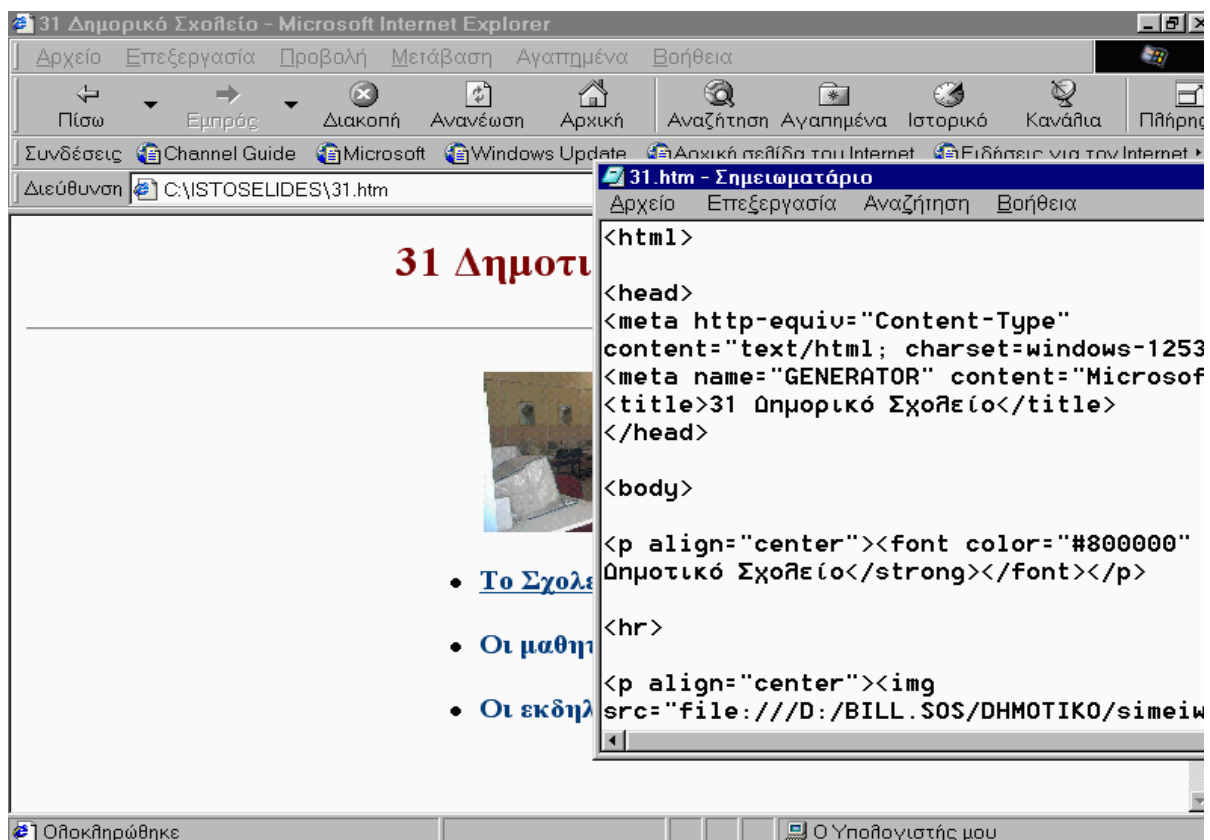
31 Δημοτικό Σχολείο - Microsoft Internet Explorer

Αρχείο Επεξεργασία Προβολή Μετάβαση Αγαπημένα Βοήθεια

Πίσω Εμπρός Διακοπή Ανανέωση Αρχική Αναζήτηση Αγαπημένα Ιστορικό Κανάλια Πλήρης

Συνδέσεις Channel Guide Microsoft Windows Update Αρχική σελίδα του Internet Ειδήσεις για τον Internet

Διεύθυνση C:\ISTOSELIDES\31.htm

31 Δημοτι

• Το Σχολε

• Οι μαθητ

• Οι εκδηλ

31.htm - Σημειωματάριο

Αρχείο Επεξεργασία Αναζήτηση Βοήθεια

<html>

<head>
<meta http-equiv="Content-Type"
content="text/html; charset=windows-1253
<meta name="GENERATOR" content="Microsof
<title>31 Δημορικό Σχολείο</title>
</head>

<body>

<p align="center"><font color="#800000"
Δημοτικό Σχολείο</strong></font></p>

<hr>

<p align="center"><img
src="file:///D:/BILL.SOS/DHMOTIKO/simeiw

Ολοκληρώθηκε

Ο Υπολογιστής μου